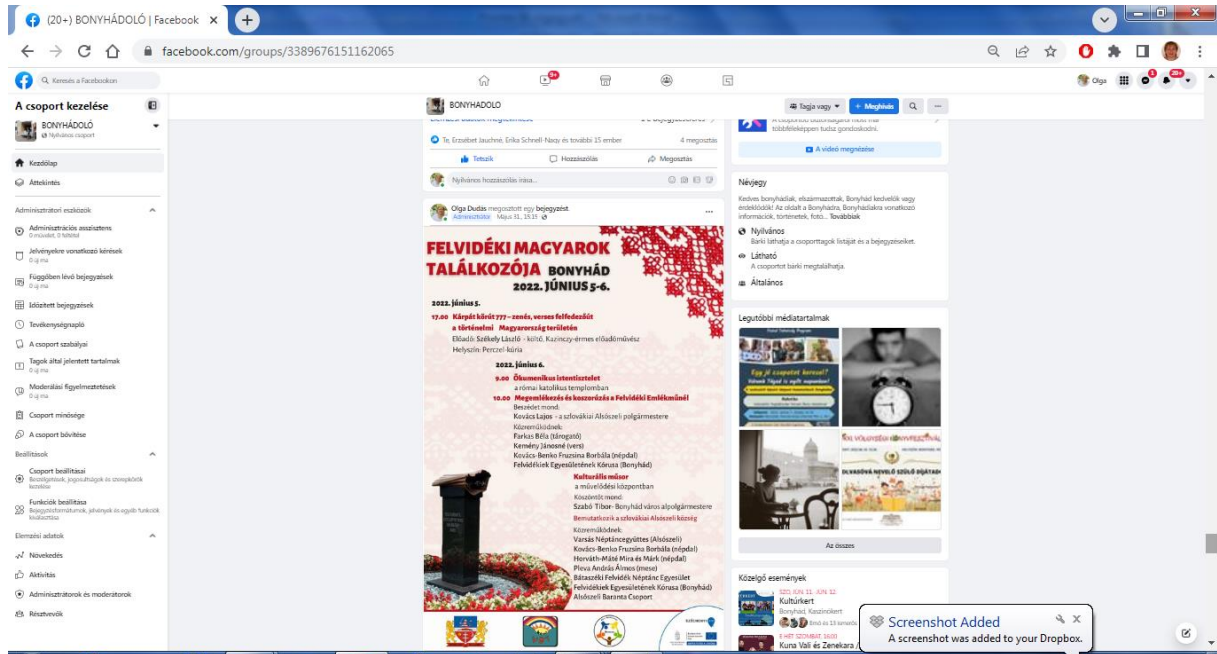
(20+) BONYHÁDOLÓ | Facebook

facebook.com/groups/3389676151162065

Keresés a Facebookon

Olga

A csoport kezelése

BONYHÁDOLÓ
Nyilvános csoport

Kezdőlap
Áttekintés

Adminisztrátori eszközök
Adminisztrációs asszisztens
0 művelet, 0 feltétel
Jelvényekre vonatkozó kérések
0 új ma
Függőben lévő bejegyzések
0 új ma
Időzített bejegyzések
Tevékenységnapló
A csoport szabályai
Tagok által jelentett tartalmak
0 új ma
Moderálási figyelmeztetések
0 új ma
Csoport minősége
A csoport bővítése

Beállítások
Csoport beállításai
Beállítások, jogosultságok és szerepkörök kezelése
Funkciók beállítása
Bejegyzésformátumok, jelvények és egyéb funkciók kiválasztása

Elemzési adatok
Növekedés
Aktivitás
Adminisztrátorok és moderátorok
Résztvevők

BONYHÁDOLÓ
Tagja vagy
Meghívás

Te, Erzsébet Jauchné, Erika Schnell-Nagy és további 15 ember
4 megosztás
Tetszik
Hozzászólás
Megosztás
Nyilvános hozzászólás írása...

Olga Dudás megosztott egy bejegyzést.
Adminisztrátor Május 31., 15:35

FELVIDÉKI MAGYAROK TALÁLKOZÓJA BONYHÁD 2022. JÚNIUS 5-6.

2022. június 5.
17.00 Kárpát körút 777 – zenés, verses felfedezőút a történelmi Magyarország területén
Előadó: Székely László - költő, Kazinczy-érmes előadóművész
Helyszín: Perczel-kúria

2022. június 6.
9.00 Ökumenikus istentisztelet
a római katolikus templomban
10.00 Megemlékezés és koszorúzás a Felvidéki Emlékműnél
Beszédet mond:
Kovács Lajos - a szlovákiai Alsószeli polgármestere
Közreműködnek:
Farkas Béla (tárogató)
Kemény Jánosné (vers)
Kovács-Benko Fruzsina Borbála (népdal)
Felvidékiek Egyesületének Kórusa (Bonyhád)
Kulturális műsor
a művelődési központban
Köszöntőt mond:
Szabó Tibor- Bonyhád város alpolgármestere
Bemutatkozik a szlovákiai Alsószeli község
Közreműködnek:
Varsás Néptáncegyüttes (Alsószeli)
Kovács-Benko Fruzsina Borbála (népdal)
Horváth-Máté Mira és Márk (népdal)
Pleva András Álmos (mese)
Bátaszéki Felvidék Néptánc Egyesület
Felvidékiek Egyesületének Kórusa (Bonyhád)
Alsószeli Baranta Csoport

A videó megnézése

Névjegy
Kedves bonyhádiak, elszármazottak, Bonyhád kedvelők vagy érdeklődők! Az oldalt a Bonyhádra, Bonyhádiakra vonatkozó információk, történetek, fotó... Továbbiak
Nyilvános
Bárki láthatja a csoporttagok listáját és a bejegyzéseket.
Látható
A csoportot bárki megtalálhatja.
Általános

Legutóbbi médiatartalmak
Az összes

Közelgő események
SZO, JÚN. 11. - JÚN. 12.
Kultúrkert
Bonyhád, Kaszinókert
E HÉT SZOMBAT, 16:00
Kuna Vali és Zenekara

Screenshot Added
A screenshot was added to your Dropbox.